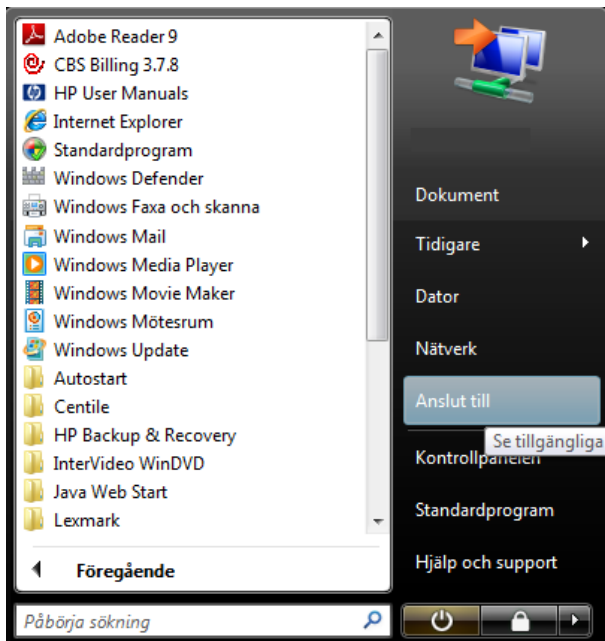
Adobe Reader 9
CBS Billing 3.7.8
HP User Manuals
Internet Explorer
Standardprogram
Windows Defender
Windows Faxa och skanna
Windows Mail
Windows Media Player
Windows Movie Maker
Windows Mötesrum
Windows Update
Autostart
Centile
HP Backup & Recovery
InterVideo WinDVD
Java Web Start
Lexmark

Föregående

Påbörja sökning

Dokument
Tidigare
Dator
Nätverk
Anslut till
Se tillgängliga
Kontrollpanelen
Standardprogram
Hjälp och support